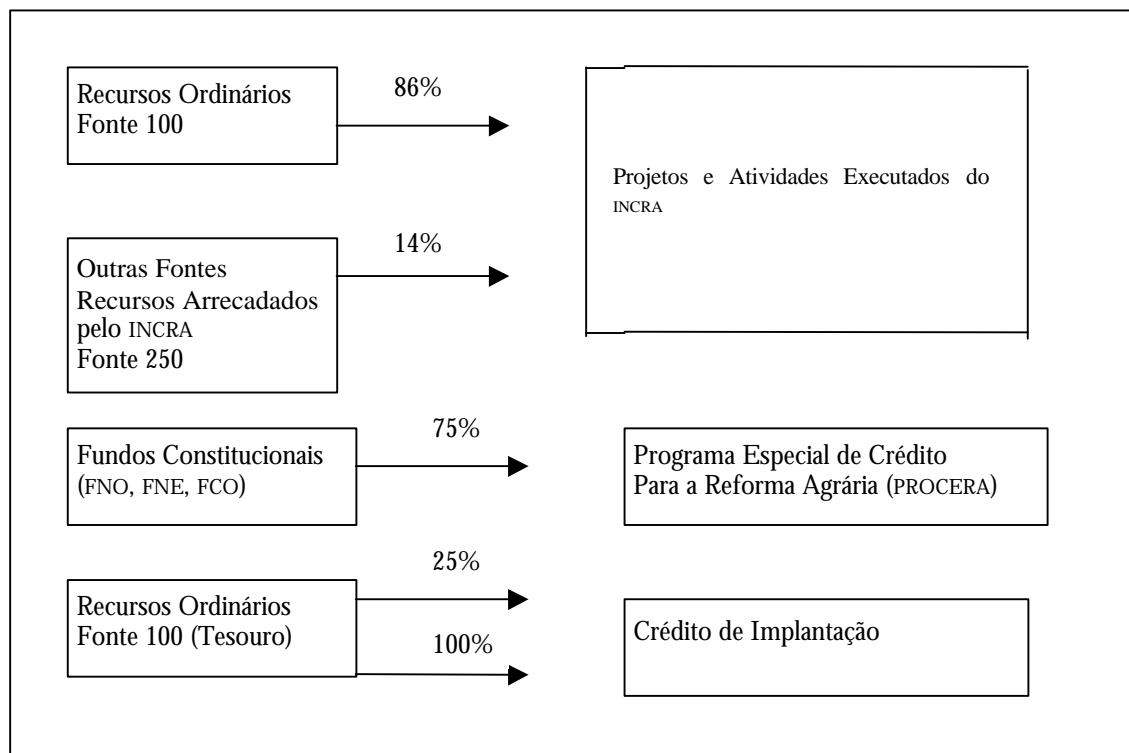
Recursos Ordinários
Fonte 100

86%

Projetos e Atividades Executados do INCRA

Outras Fontes
Recursos Arrecadados pelo INCRA
Fonte 250

14%

Fundos Constitucionais
(FNO, FNE, FCO)

75%

Programa Especial de Crédito
Para a Reforma Agrária (PROCERA)

Recursos Ordinários
Fonte 100 (Tesouro)

25%

100%

Crédito de Implantação